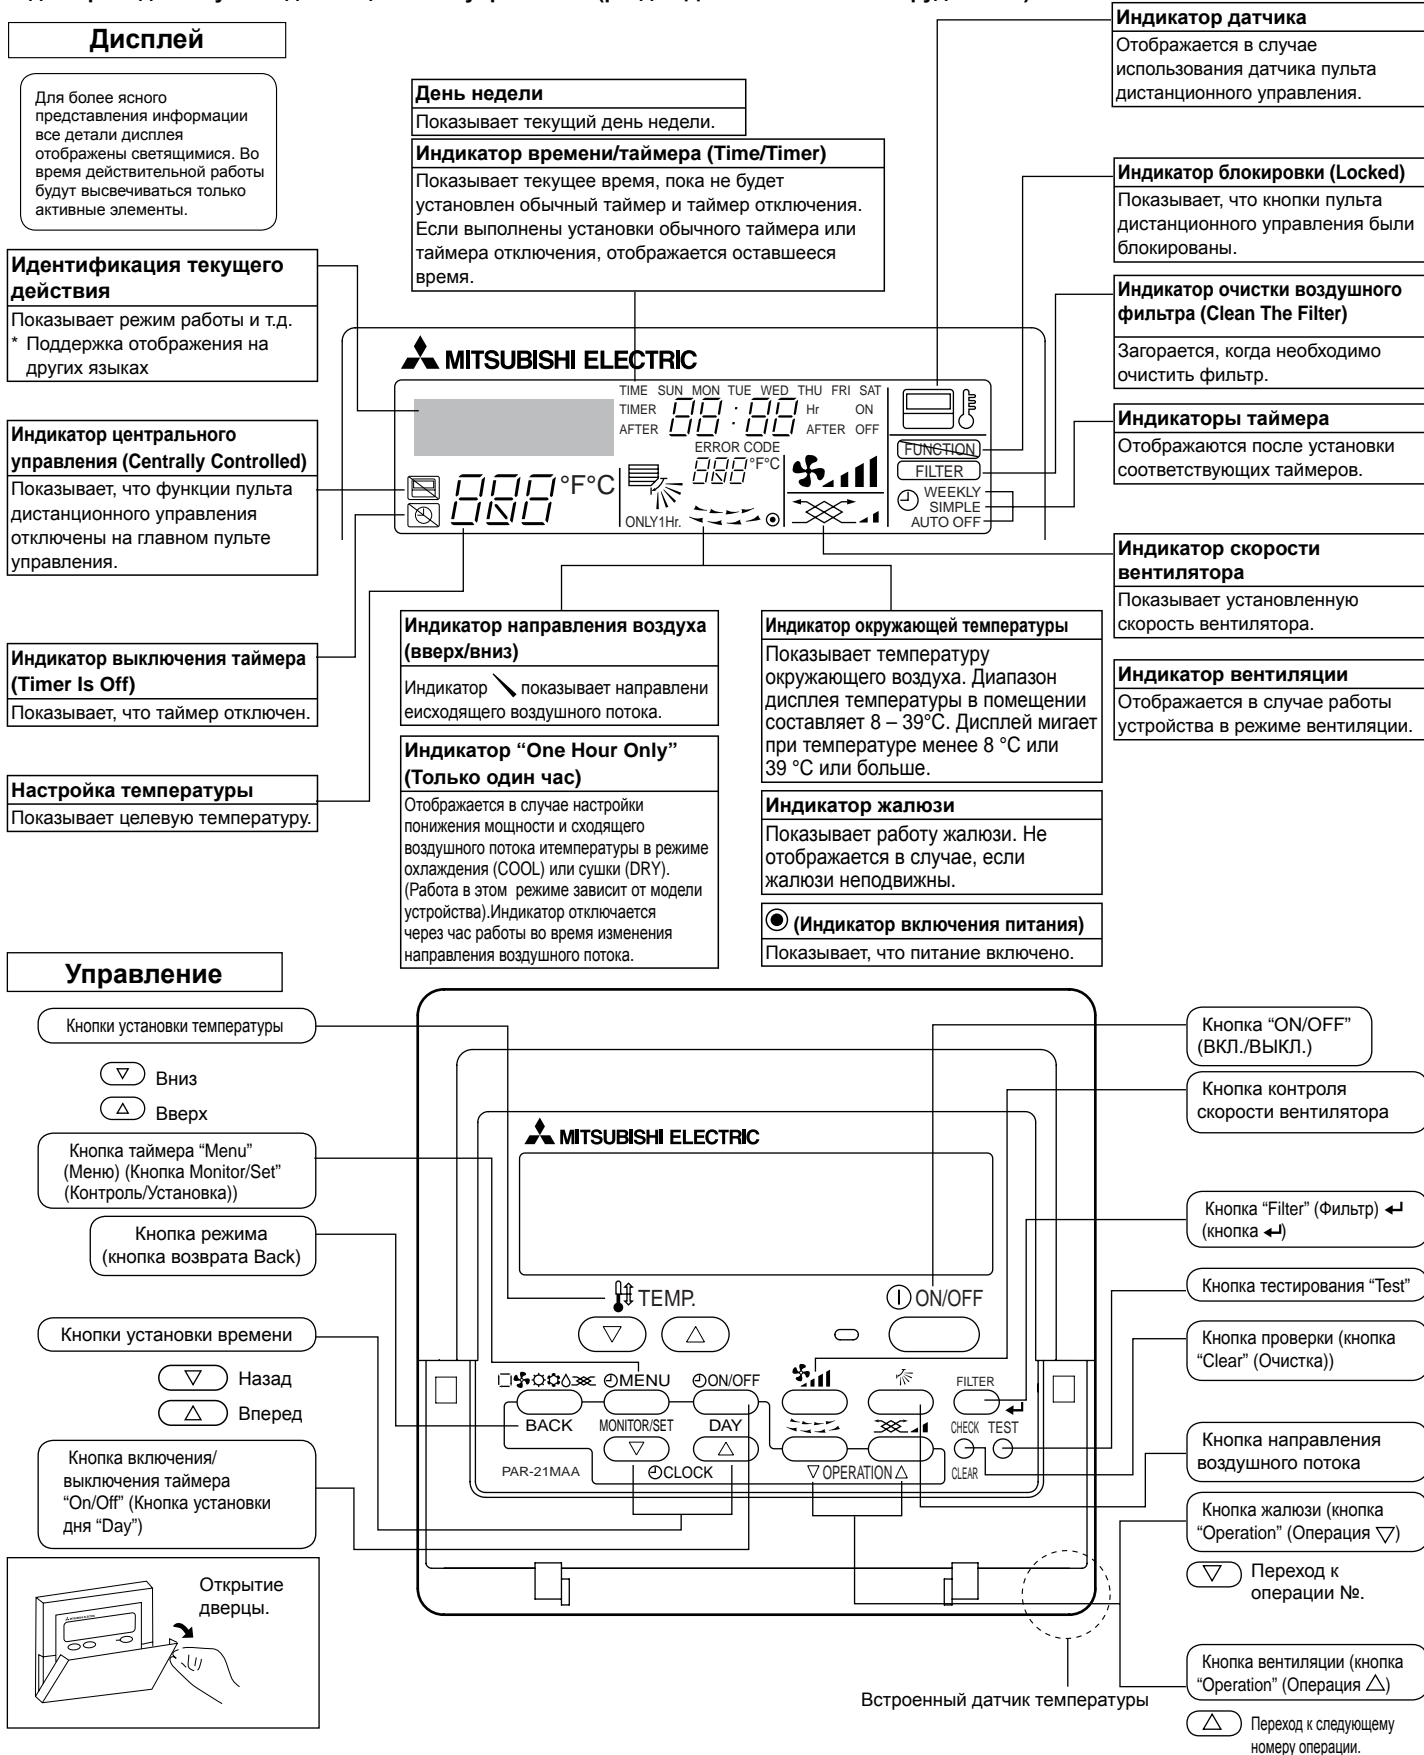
Дисплей

Для более ясного представления информации все детали дисплея отображены светящимися. Во время действительной работы будут высвечиваться только активные элементы.

День недели
Показывает текущий день недели.

Индикатор времени/таймера (Time/Timer)
Показывает текущее время, пока не будет установлен обычный таймер и таймер отключения. Если выполнены установки обычного таймера или таймера отключения, отображается оставшееся время.

Индикатор датчика
Отображается в случае использования датчика пульта дистанционного управления.

Индикатор блокировки (Locked)
Показывает, что кнопки пульта дистанционного управления были блокированы.

Индикатор очистки воздушного фильтра (Clean The Filter)
Загорается, когда необходимо очистить фильтр.

Индикаторы таймера
Отображаются после установки соответствующих таймеров.

Идентификация текущего действия
Показывает режим работы и т.д.
* Поддержка отображения на других языках

Индикатор центрального управления (Centrally Controlled)
Показывает, что функции пульта дистанционного управления отключены на главном пульте управления.

MITSUBISHI ELECTRIC
TIME SUN MON TUE WED THU FRI SAT
TIMER AFTER 88:88 Hr AFTER ON OFF
ERROR CODE 888 °F°C
888 °F°C
ONLY1Hr.
FUNCTION
FILTER
WEEKLY
SIMPLE
AUTO OFF

Индикатор скорости вентилятора
Показывает установленную скорость вентилятора.

Индикатор вентиляции
Отображается в случае работы устройства в режиме вентиляции.

Индикатор выключения таймера (Timer Is Off)
Показывает, что таймер отключен.

Настройка температуры
Показывает целевую температуру.

Индикатор направления воздуха (вверх/вниз)
Индикатор показывает направлени еисходящего воздушного потока.

Индикатор “One Hour Only” (Только один час)
Отображается в случае настройки понижения мощности и сходящего воздушного потока итемпературы в режиме охлаждения (COOL) или сушки (DRY). (Работа в этом режиме зависит от модели устройства).Индикатор отключается через час работы во время изменения направления воздушного потока.

Индикатор окружающей температуры
Показывает температуру окружающего воздуха. Диапазон дисплея температуры в помещении составляет 8 – 39°C. Дисплей мигает при температуре менее 8 °C или 39 °C или больше.

Индикатор жалюзи
Показывает работу жалюзи. Не отображается в случае, если жалюзи неподвижны.

(Индикатор включения питания)
Показывает, что питание включено.

Управление

Кнопки установки температуры
Вниз
Вверх

Кнопка таймера “Menu” (Меню) (Кнопка Monitor/Set” (Контроль/Установка))

Кнопка режима (кнопка возврата Back)

Кнопки установки времени
Назад
Вперед

Кнопка включения/выключения таймера “On/Off” (Кнопка установки дня “Day”)

Открытие дверцы.

MITSUBISHI ELECTRIC
TEMP.
ON/OFF
MENU
BACK
ON/OFF
MONITOR/SET
DAY
CLOCK
PAR-21MAA
OPERATION
FILTER
CHECK
TEST
CLEAR

Кнопка “ON/OFF” (ВКЛ./ВЫКЛ.)

Кнопка контроля скорости вентилятора

Кнопка “Filter” (Фильтр) ↵ (кнопка ↵)

Кнопка тестирования “Test”

Кнопка проверки (кнопка “Clear” (Очистка))

Кнопка направления воздушного потока

Кнопка жалюзи (кнопка “Operation” (Операция ▽)
Переход к операции №.

Кнопка вентиляции (кнопка “Operation” (Операция △)
Переход к следующему номеру операции.

Встроенный датчик температуры